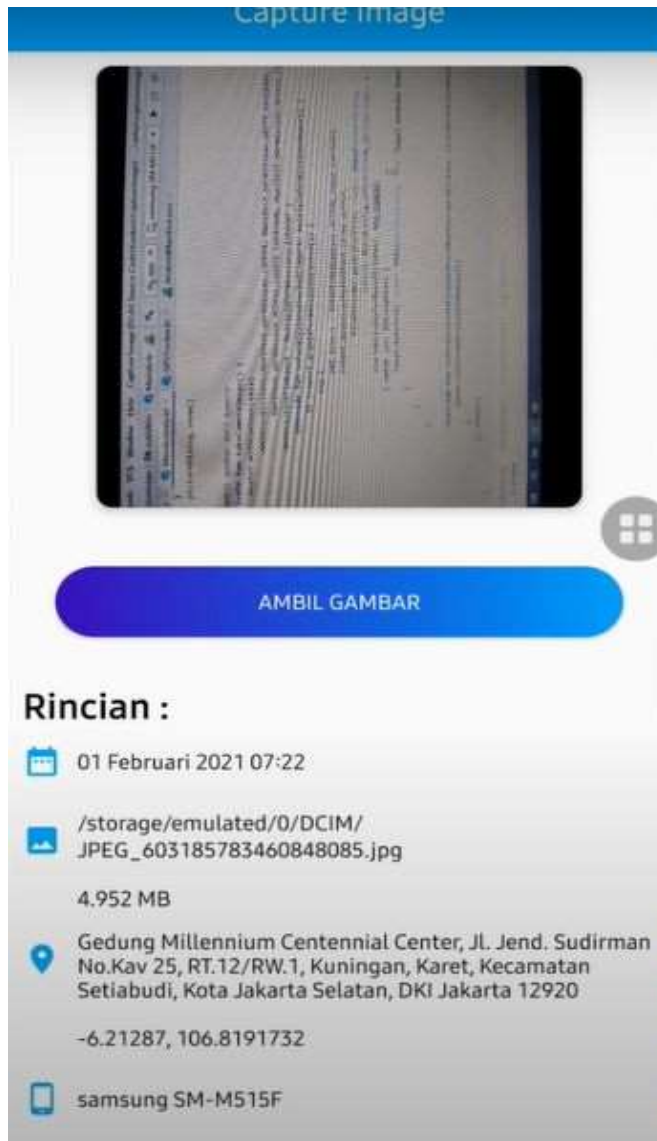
Capture Image

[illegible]

AMBIL GAMBAR

Rincian :

01 Februari 2021 07:22

/storage/emulated/0/DCIM/JPEG_603185783460848085.jpg

4.952 MB

Gedung Millennium Centennial Center, Jl. Jend. Sudirman No.Kav 25, RT.12/RW.1, Kuningan, Karet, Kecamatan Setiabudi, Kota Jakarta Selatan, DKI Jakarta 12920

-6.21287, 106.8191732

samsung SM-M515F